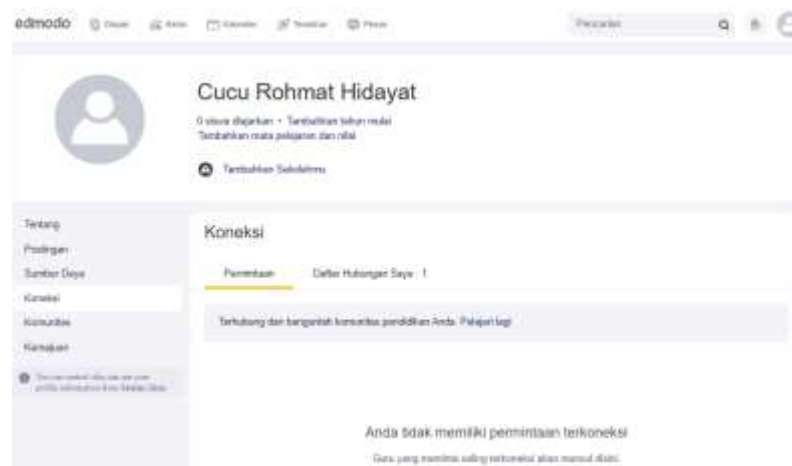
edmodo Utama Kelas Kalender Temukan Pesan Pencarian

Cucu Rohmat Hidayat

0 siswa diajarkan • Tambahkan tahun mulai
Tambahkan mata pelajaran dan nilai

Tambahkan Sekolahmu

Tentang
Postingan
Sumber Daya
Koneksi
Komunitas
Kemajuan

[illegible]

Koneksi

Permintaan Daftar Hubungan Saya 1

Terhubung dan bangunlah komunitas pendidikan Anda. Pelajari lagi

Anda tidak memiliki permintaan terkoneksi

Guru yang memiliki saling terkoneksi akan muncul disini.